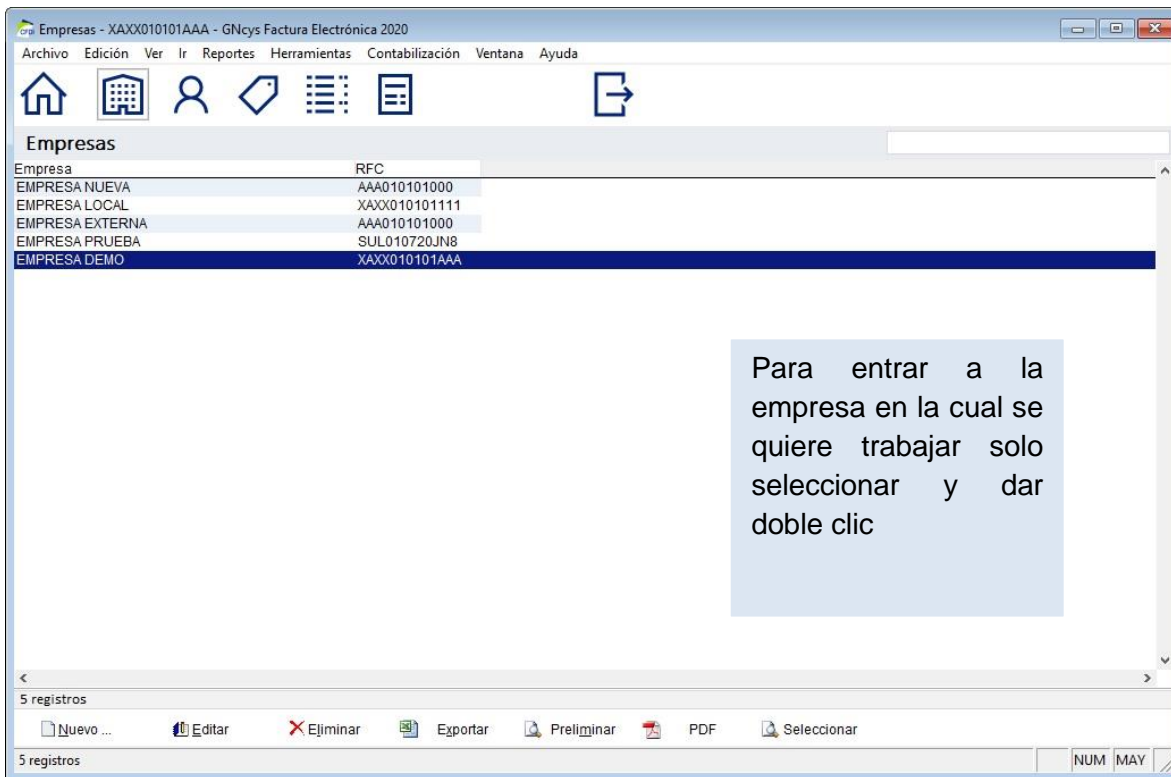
Empresas - XAXX010101AAA - GNcys Factura Electrónica 2020

Archivo Edición Ver Ir Reportes Herramientas Contabilización Ventana Ayuda

Empresas

| Empresa | RFC |
|---|---|
| EMPRESA NUEVA | AAA010101000 |
| EMPRESA LOCAL | XAXX010101111 |
| EMPRESA EXTERNA | AAA010101000 |
| EMPRESA PRUEBA | SUL010720JN8 |
| EMPRESA DEMO | XAXX010101AAA |

Para entrar a la empresa en la cual se quiere trabajar solo seleccionar y dar doble clic

5 registros

Nuevo ... Editar Eliminar Exportar Preliminar PDF Seleccionar

5 registros NUM MAY